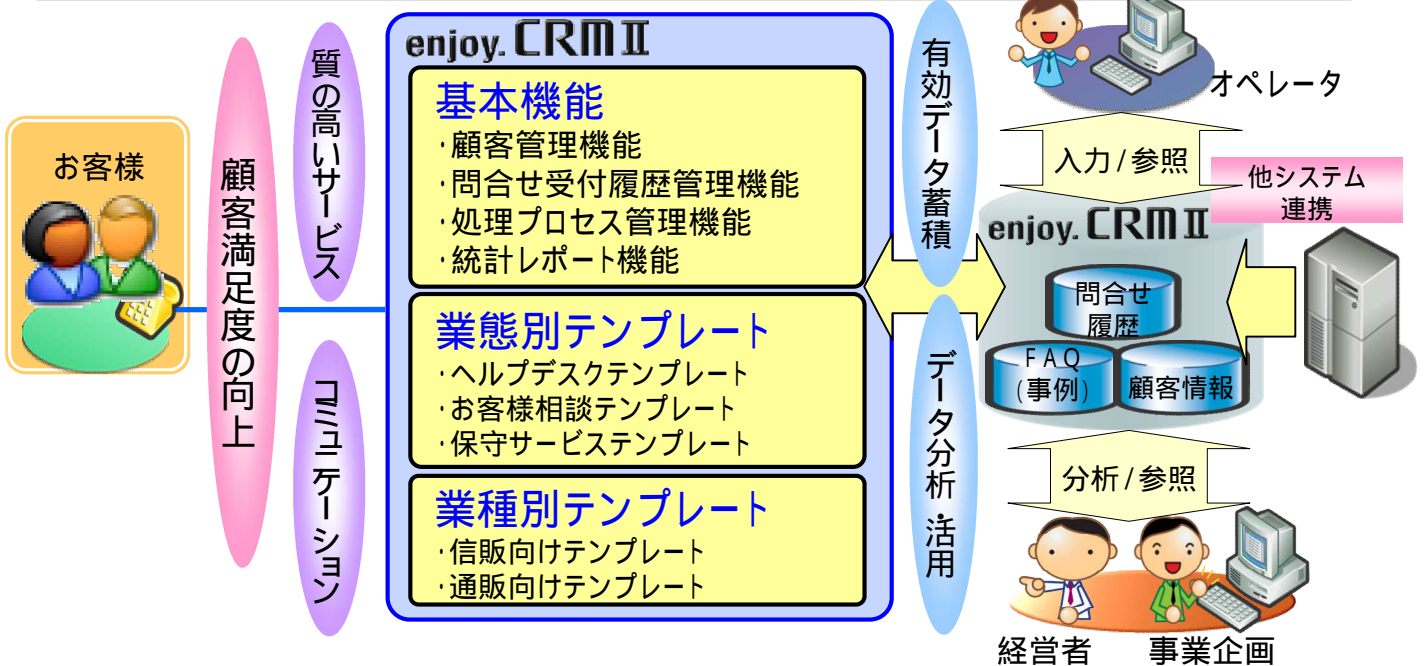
お客様

顧客満足度の向上

質の高いサービス

コミュニケーション

enjoy. CRM II

基本機能
・顧客管理機能
・問合せ受付履歴管理機能
・処理プロセス管理機能
・統計レポート機能

業態別テンプレート
・ヘルプデスクテンプレート
・お客様相談テンプレート
・保守サービステンプレート

業種別テンプレート
・信販向けテンプレート
・通販向けテンプレート

有効データ蓄積

データ分析・活用

オペレータ

入力 / 参照

他システム連携

enjoy. CRM II

問合せ履歴

FAQ (事例)

顧客情報

分析 / 参照

経営者

事業企画